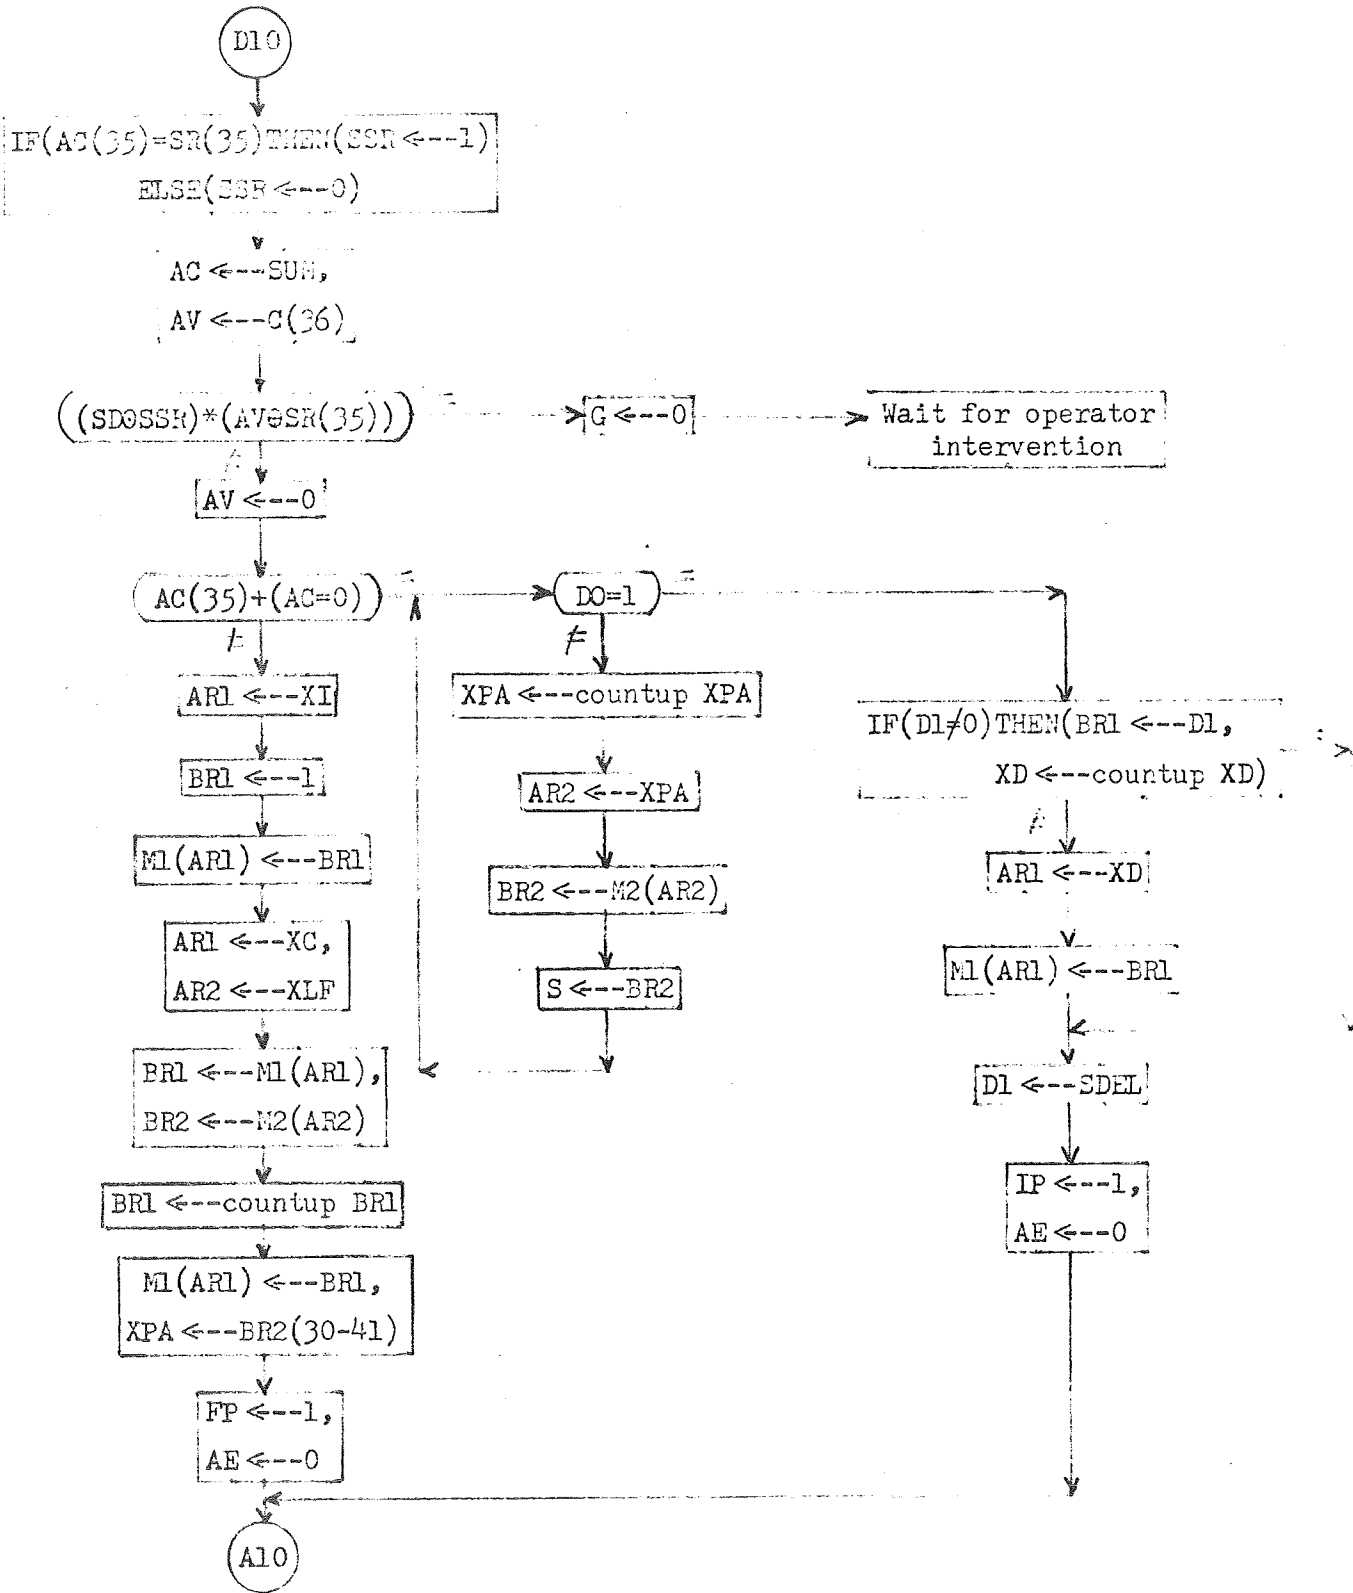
D10

IF(AC(35)=SR(35)THEN(SSR ←--1)
ELSE(SSR ←--0)

AC ←--SUM,
AV ←--C(36)

((SD⊖SSR)*(AV⊖SR(35)))

=

G ←--0

Wait for operator intervention

≠

AV ←--0

AC(35)+(AC=0)

=

DO=1

=

≠

AR1 ←--XI

BR1 ←--1

M1(AR1) ←--BR1

AR1 ←--XC,
AR2 ←--XLF

BR1 ←--M1(AR1),
BR2 ←--M2(AR2)

BR1 ←--countup BR1

M1(AR1) ←--BR1,
XPA ←--BR2(30-41)

FP ←--1,
AE ←--0

A10

≠

XPA ←--countup XPA

AR2 ←--XPA

BR2 ←--M2(AR2)

S ←--BR2

IF(D1≠0)THEN(BR1 ←--D1,
XD ←--countup XD)

≠

AR1 ←--XD

M1(AR1) ←--BR1

D1 ←--SDEL

IP ←--1,
AE ←--0